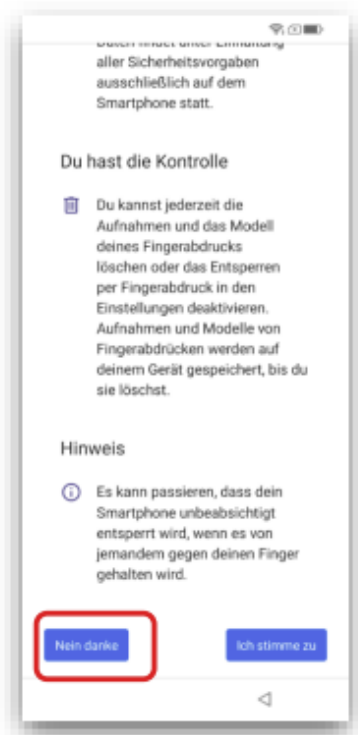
Daten findet unter Einhaltung aller Sicherheitsvorgaben ausschließlich auf dem Smartphone statt.

Du hast die Kontrolle

Du kannst jederzeit die Aufnahmen und das Modell deines Fingerabdrucks löschen oder das Entsperren per Fingerabdruck in den Einstellungen deaktivieren. Aufnahmen und Modelle von Fingerabdrücken werden auf deinem Gerät gespeichert, bis du sie löschst.

Hinweis

Es kann passieren, dass dein Smartphone unbeabsichtigt entsperrt wird, wenn es von jemandem gegen deinen Finger gehalten wird.

Nein danke

Ich stimme zu